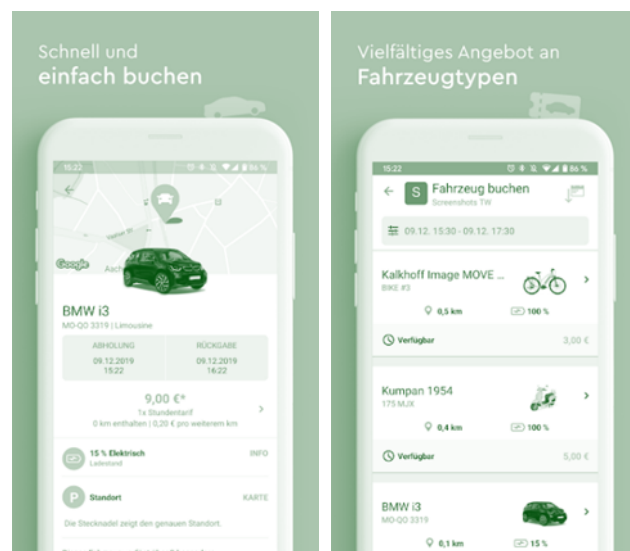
Schnell und
einfach buchen

15:22

86 %

Google

BMW i3
MO-QO 3319 | Limousine

| ABHOLUNG | RÜCKGABE |
|---|---|
| 09.12.2019 15:22 | 09.12.2019 16:22 |

9,00 €*
1x Stundentarif
0 km enthalten | 0,20 € pro weiterem km

15 % Elektrisch
Ladestand
INFO

Standort
KARTE
Die Stecknadel zeigt den genauen Standort.

Vielfältiges Angebot an
Fahrzeugtypen

15:22

86 %

Fahrzeug buchen
Screenshots TW

09.12. 15:30 - 09.12. 17:30

Kalkhoff Image MOVE ...
BIKE #3
0,5 km
100 %
Verfügbar
3,00 €

Kumpan 1954
175 MJX
0,4 km
100 %
Verfügbar
5,00 €

BMW i3
MO-QO 3319
0,1 km
15 %